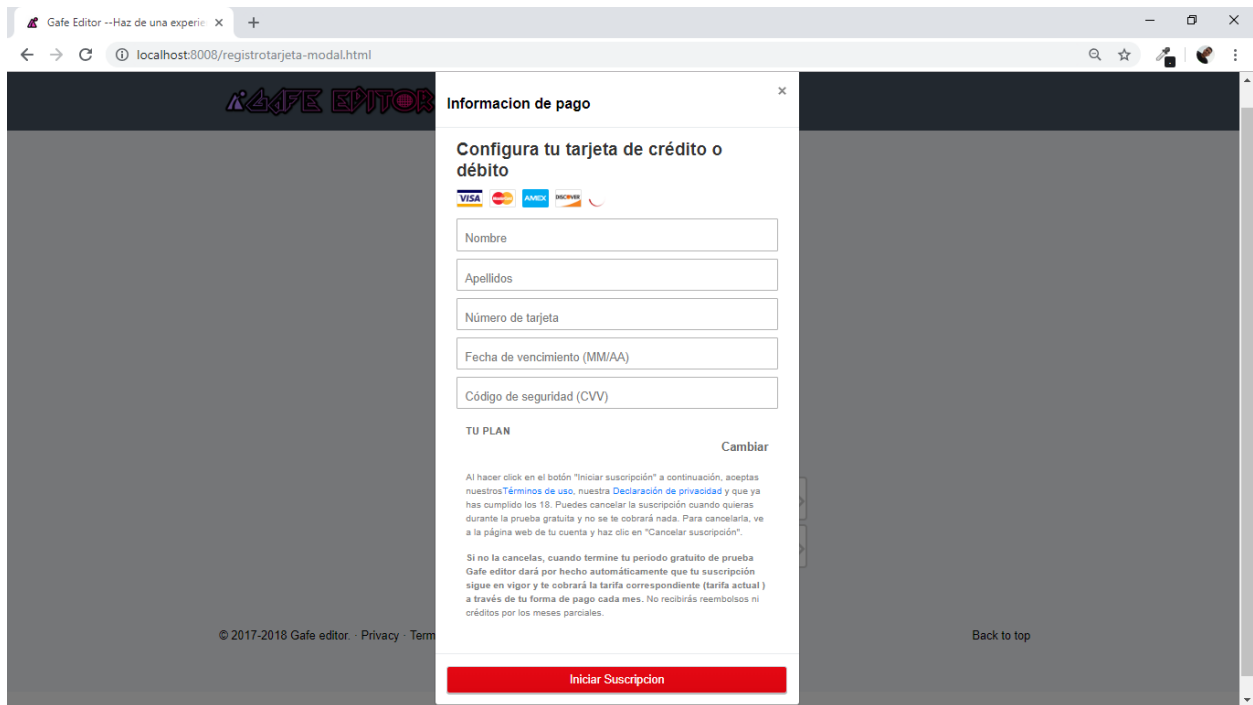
Gafe Editor --Haz de una experie ×

localhost:8008/registrotarjeta-modal.html

GAFE EDITOR

Informacion de pago ×

Configura tu tarjeta de crédito o débito

VISA AMEX DISCOVER

Nombre

Apellidos

Número de tarjeta

Fecha de vencimiento (MM/AA)

Código de seguridad (CVV)

TU PLAN

Cambiar

Al hacer click en el botón "Iniciar suscripción" a continuación, aceptas nuestrosTérminos de uso, nuestra Declaración de privacidad y que ya has cumplido los 18. Puedes cancelar la suscripción cuando quieras durante la prueba gratuita y no se te cobrará nada. Para cancelarla, ve a la página web de tu cuenta y haz clic en "Cancelar suscripción".

Si no la cancelas, cuando termine tu periodo gratuito de prueba Gafe editor dará por hecho automáticamente que tu suscripción sigue en vigor y te cobrará la tarifa correspondiente (tarifa actual ) a través de tu forma de pago cada mes. No recibirás reembolsos ni créditos por los meses parciales.

© 2017-2018 Gafe editor. · Privacy · Term

Back to top

Iniciar Suscripcion